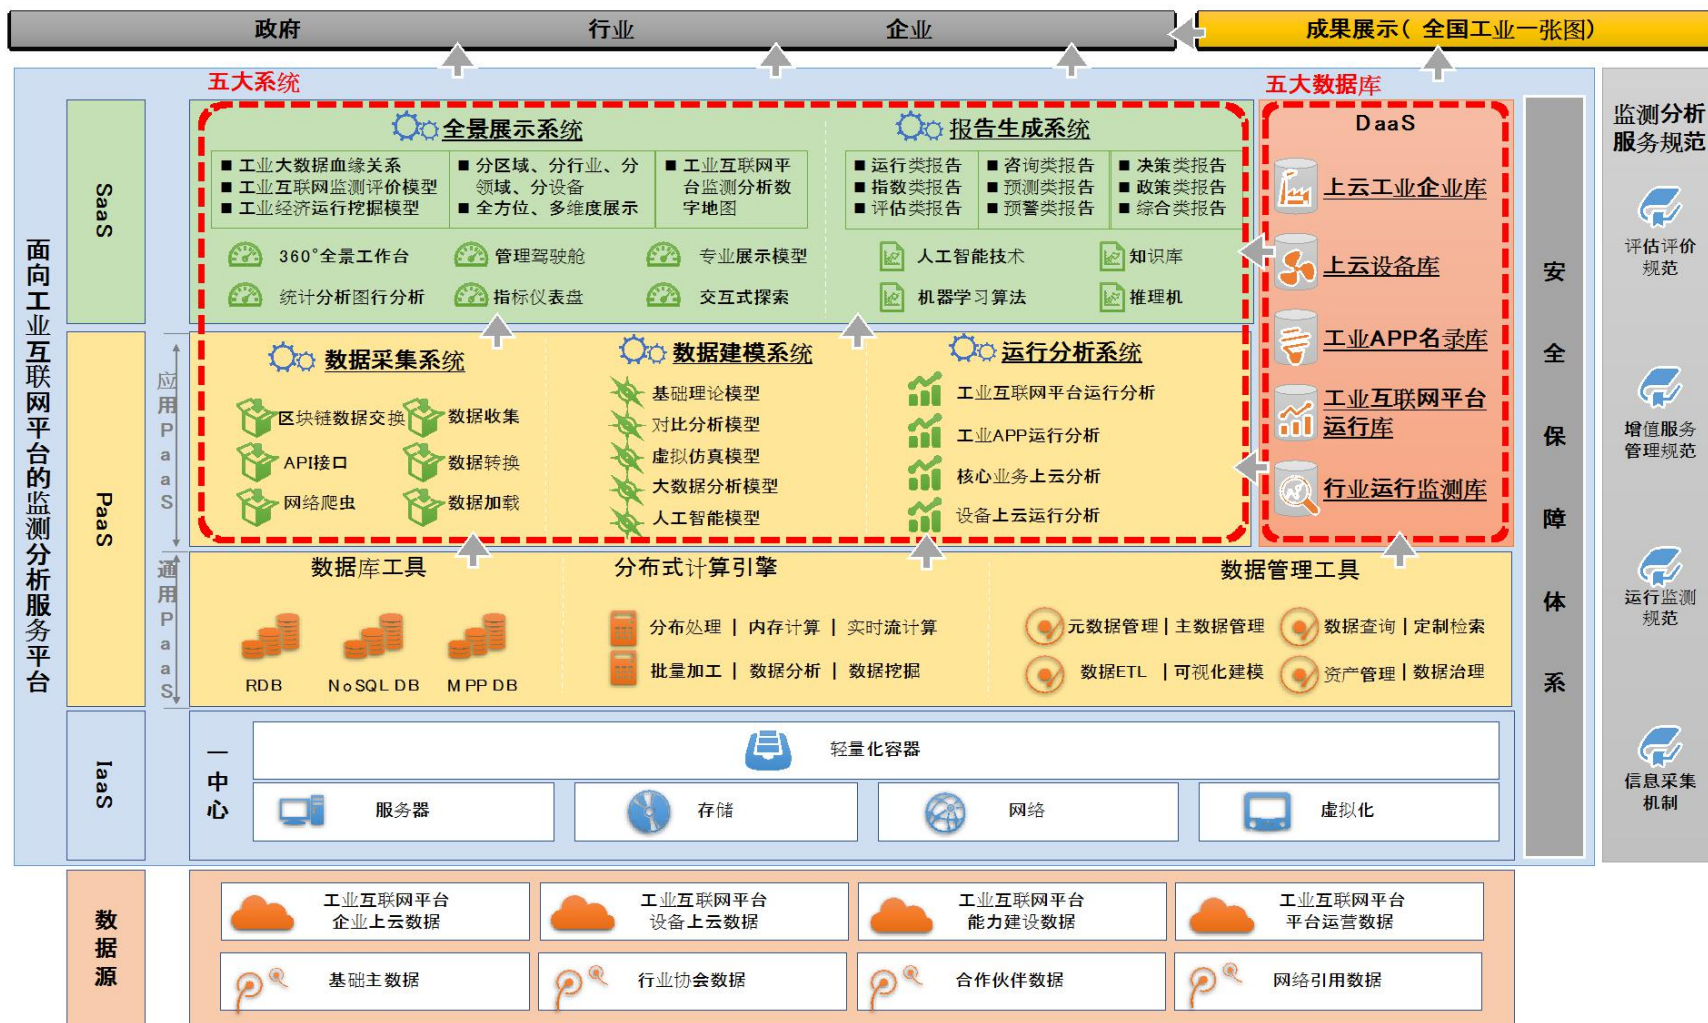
政府 行业 企业

成果展示（全国工业一张图）

五大系统

五大数据库

面向工业互联网平台的监测分析服务平台

SaaS

全景展示系统

■ 工业大数据血缘关系
■ 工业互联网监测评价模型
■ 工业经济运行挖掘模型

■ 分区域、分行业、分领域、分设备
■ 全方位、多维度展示

■ 工业互联网平台监测分析数字地图

360°全景工作台 管理驾驶舱 专业展示模型

统计分析图行分析 指标仪表盘 交互式探索

报告生成系统

■ 运行类报告
■ 指数类报告
■ 评估类报告

■ 咨询类报告
■ 预测类报告
■ 预警类报告

■ 决策类报告
■ 政策类报告
■ 综合类报告

人工智能技术 知识库

机器学习算法 推理机

DaaS

上云工业企业库

上云设备库

工业APP名录库

工业互联网平台运行库

行业运行监测库

PaaS

应用PaaS

数据采集系统

区块链数据交换 数据收集

API接口 数据转换

网络爬虫 数据加载

数据建模系统

基础理论模型

对比分析模型

虚拟仿真模型

大数据分析模型

人工智能模型

运行分析系统

工业互联网平台运行分析

工业APP运行分析

核心业务上云分析

设备上云运行分析

通用PaaS

数据库工具

RDB NoSQL DB MPP DB

分布式计算引擎

分布处理 | 内存计算 | 实时流计算

批量加工 | 数据分析 | 数据挖掘

数据管理工具

元数据管理 | 主数据管理 数据查询 | 定制检索

数据ETL | 可视化建模 资产管理 | 数据治理

IaaS

一中心

轻量化容器

服务器 存储 网络 虚拟化

安全保障体系

监测分析服务规范

评估评价规范

增值服务管理规范

运行监测规范

信息采集机制

数据源

工业互联网平台企业上云数据

工业互联网平台设备上云数据

工业互联网平台能力建设数据

工业互联网平台平台运营数据

基础主数据 行业协会数据 合作伙伴数据 网络引用数据